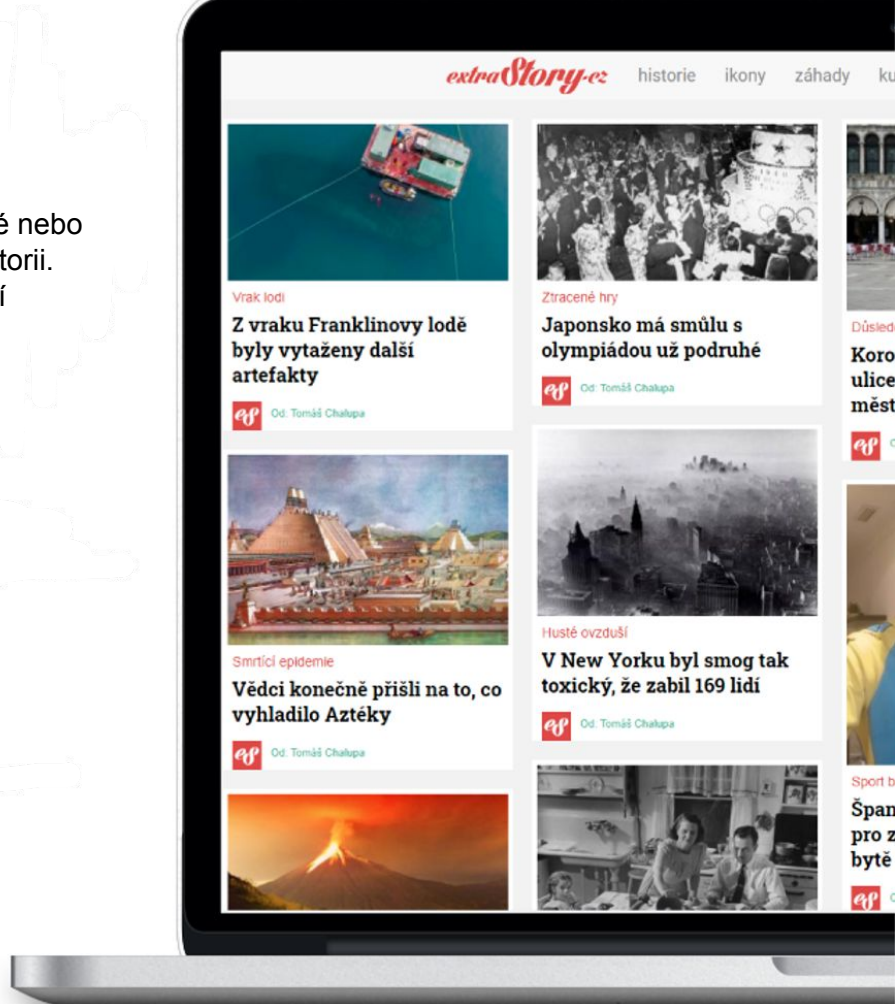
é nebo
torii.
í

extraStory.cz historie ikony záhady ku

Vrak lodi
Z vraku Franklinovy lodě byly vytaženy další artefakty
es Od: Tomáš Chalupa

Smrtící epidemie
Vědci konečně přišli na to, co vyhladilo Aztéky
es Od: Tomáš Chalupa

Ztracené hry
Japonsko má smůlu s olympiádou už podruhé
es Od: Tomáš Chalupa

Husté ovzduší
V New Yorku byl smog tak toxický, že zabil 169 lidí
es Od: Tomáš Chalupa

Důsled
Koro
ulice
měst
es O

Sport b
Špan
pro z
bytě
es O